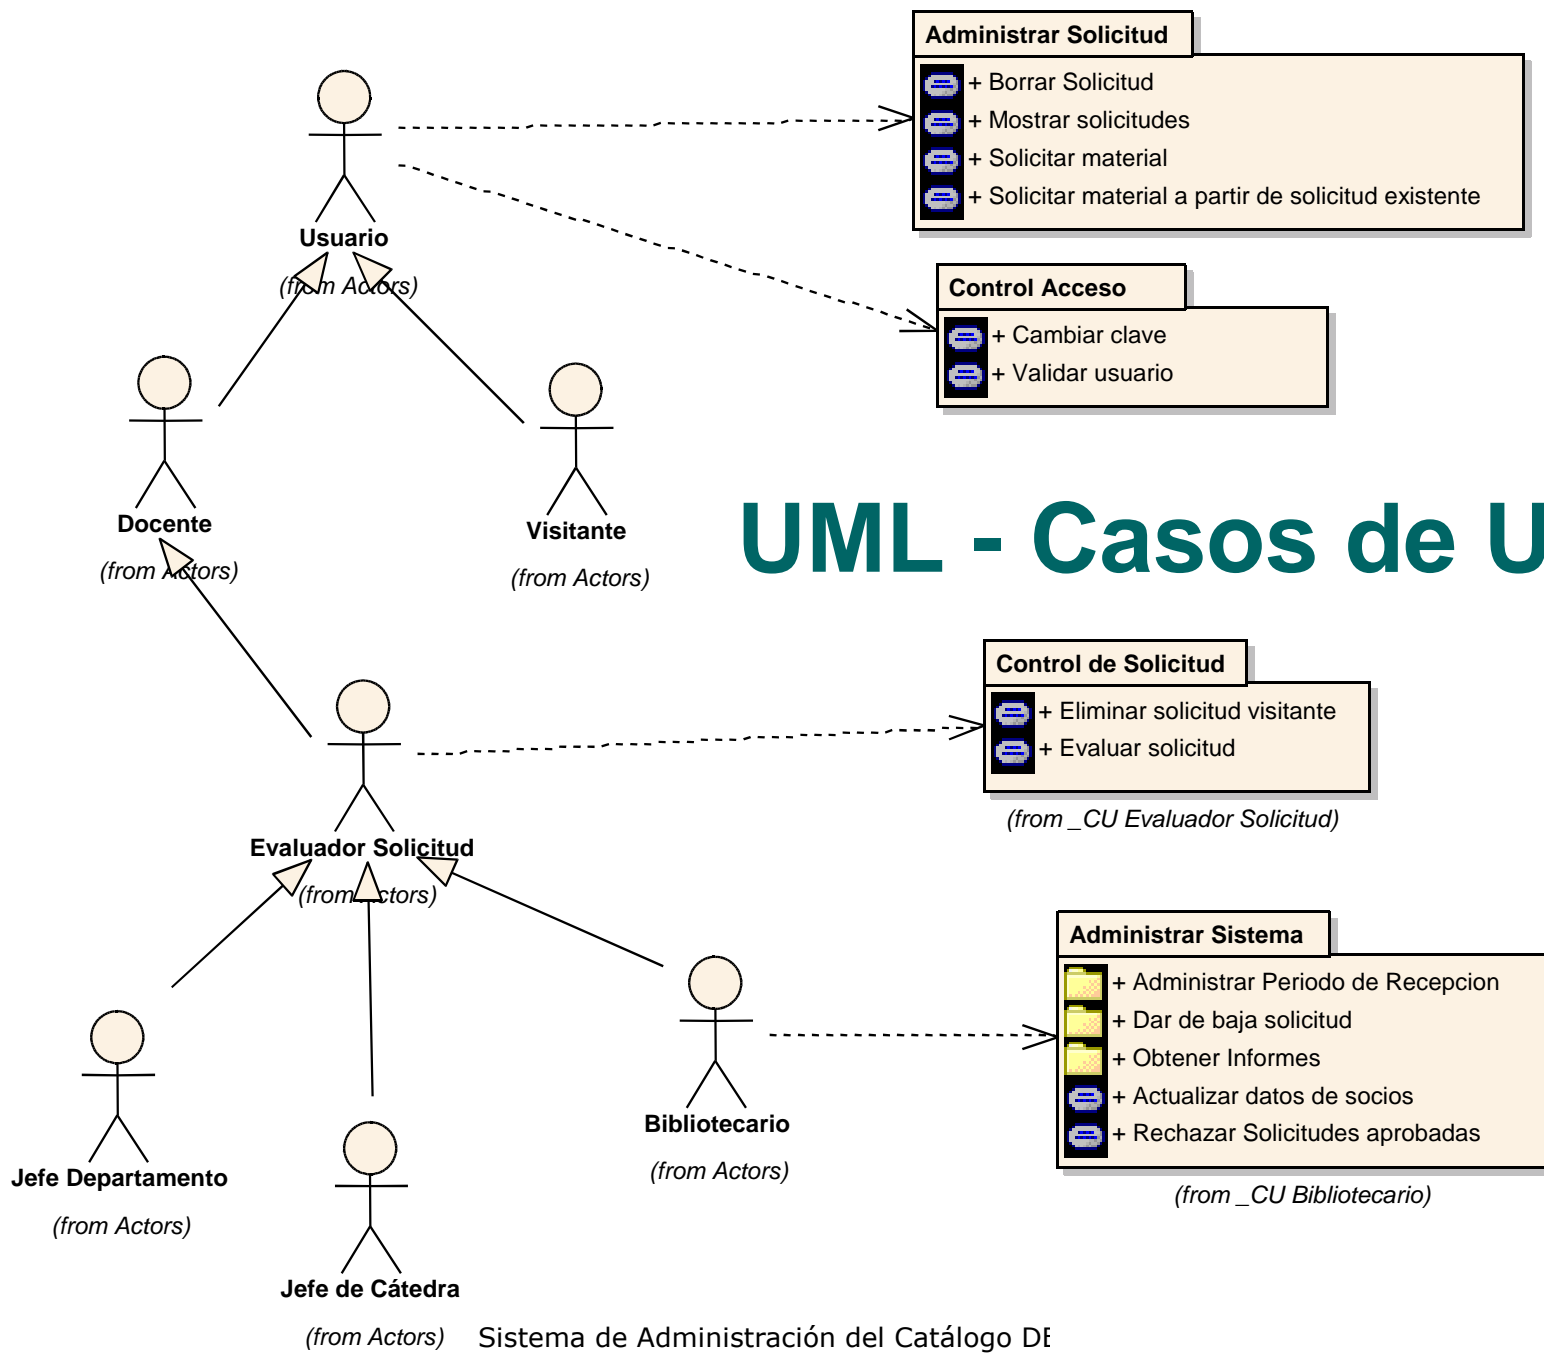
Administrar Solicitud
+ Borrar Solicitud
+ Mostrar solicitudes
+ Solicitar material
+ Solicitar material a partir de solicitud existente

Usuario
(from Actors)

Control Acceso
+ Cambiar clave
+ Validar usuario

Docente
(from Actors)

Visitante
(from Actors)

UML - Casos de U

Control de Solicitud
+ Eliminar solicitud visitante
+ Evaluar solicitud
(from _CU Evaluador Solicitud)

Evaluador Solicitud
(from Actors)

Administrar Sistema
+ Administrar Periodo de Recepcion
+ Dar de baja solicitud
+ Obtener Informes
+ Actualizar datos de socios
+ Rechazar Solicitudes aprobadas
(from _CU Bibliotecario)

Bibliotecario
(from Actors)

Jefe Departamento
(from Actors)

Jefe de Cátedra
(from Actors)

Sistema de Administración del Catálogo DE